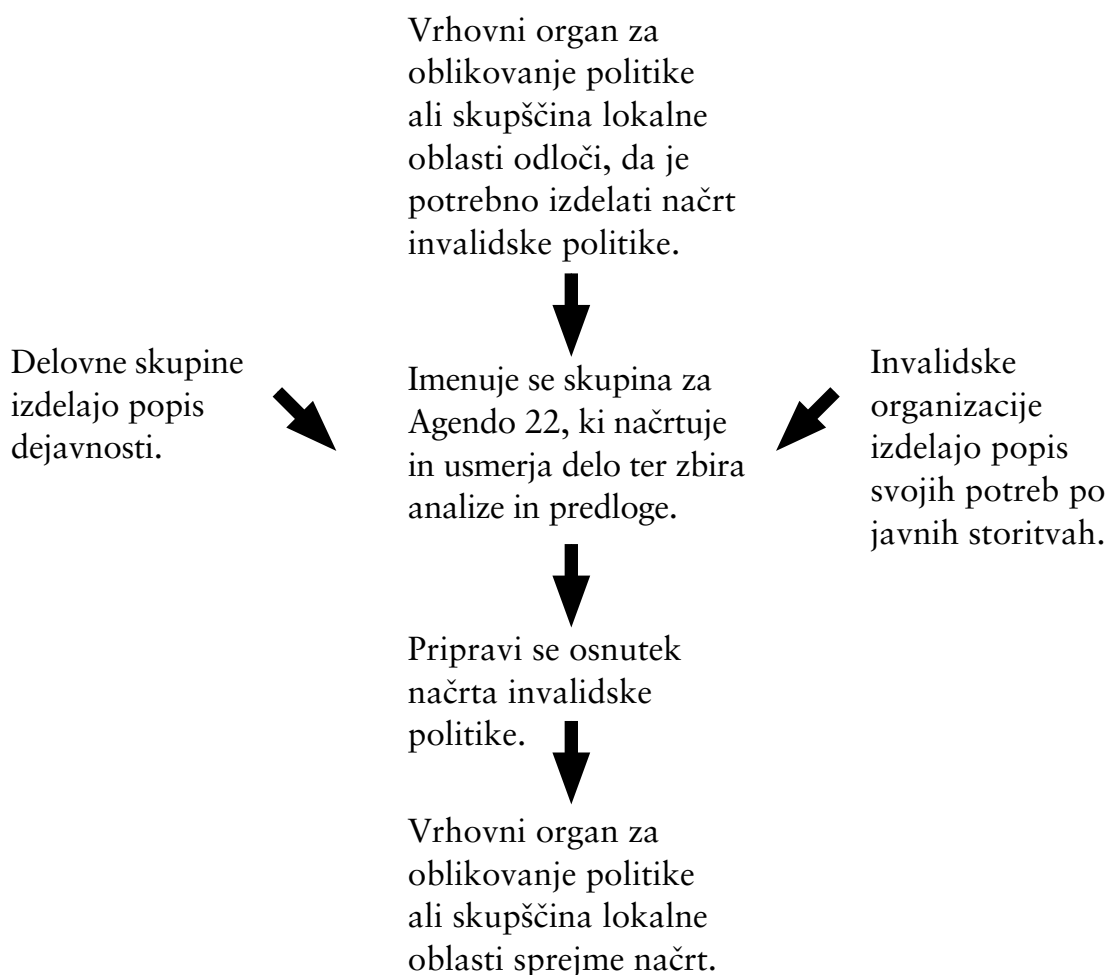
Vrhovni organ za oblikovanje politike ali skupščina lokalne oblasti odloči, da je potrebno izdelati načrt invalidske politike.

Delovne skupine izdelajo popis dejavnosti.

Imenuje se skupina za Agendo 22, ki načrtuje in usmerja delo ter zbira analize in predloge.

Invalidske organizacije izdelajo popis svojih potreb po javnih storitvah.

Pripravi se osnutek načrta invalidske politike.

Vrhovni organ za oblikovanje politike ali skupščina lokalne oblasti sprejme načrt.